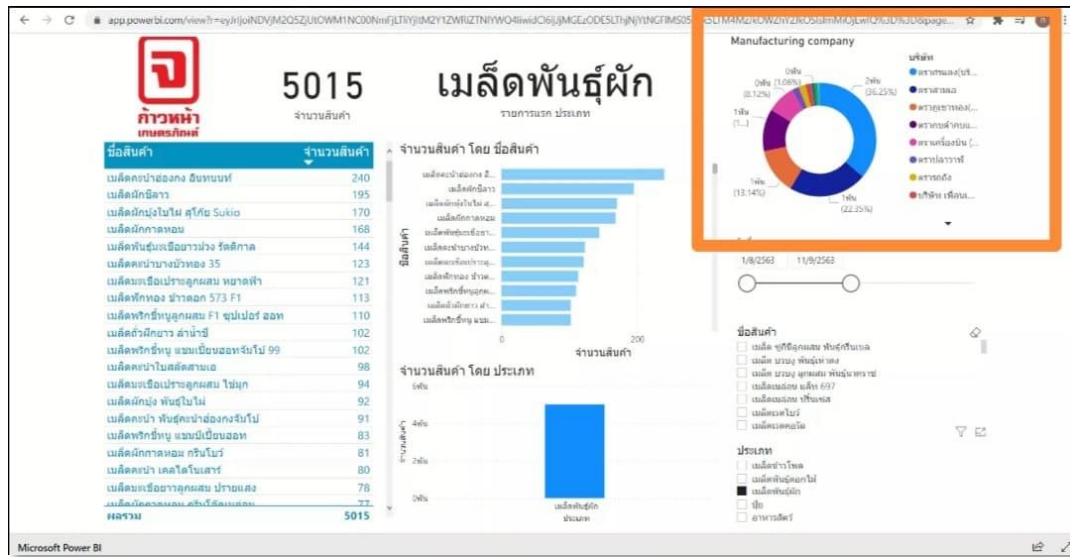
app.powerbi.com/view?r=eyJrIjoiNDVjM2Q5ZjUtOWM1NC00NmFjLTliYjItM2Y1ZWRlZTNlYWO4IiwidCI6IjJjMGEzODE5LThjNjYtNGFlMS05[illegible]5LTM4Mzk0OWZhY2IkOSIsImMiOjLwIQ%3D%3D&page...

ก้าวหน้า เกษตรภัณฑ์

5015
จำนวนสินค้า

เมล็ดพันธุ์ผัก
รายการแรก ประเภท

Manufacturing company

| ชื่อสินค้า | จำนวนสินค้า |
|---|---|
| เมล็ดคะน้าฮ่องกง อินทนนท์ | 240 |
| เมล็ดผักชีลาว | 195 |
| เมล็ดผักบุ้งใบไผ่ ศุโกัย Sukio | 170 |
| เมล็ดผักกาดหอม | 168 |
| เมล็ดพันธุ์มะเขือยาวม่วง รัตติกาล | 144 |
| เมล็ดถั่วฝักยาว | 123 |
| เมล็ดมะเขือเปราะลูกผสม หยาดฟ้า | 121 |
| เมล็ดฟักทอง ข้าวดอก 573 F1 | 113 |
| เมล็ดพริกขี้หนูลูกผสม F1 ซุปเปอร์ ฮอท | 110 |
| เมล็ดถั่วฝักยาว ลำน้ำชี | 102 |
| เมล็ดพริกขี้หนู แชมเปี้ยนฮอทจัมโบ้ 99 | 102 |
| เมล็ดคะน้าใบสลัดสามเอ | 98 |
| เมล็ดมะเขือเปราะลูกผสม ไข่มุก | 94 |
| เมล็ดผักบุ้ง พันธุ์ใบไผ่ | 92 |
| เมล็ดคะน้า พันธุ์คะน้าฮ่องกงจัมโบ้ | 91 |
| เมล็ดพริกขี้หนู แชมเปี้ยนฮอท | 83 |
| เมล็ดผักกาดหอม กรีนโบว์ | 81 |
| เมล็ดคะน้า เคลไดโนเสาร์ | 80 |
| เมล็ดมะเขือยาวลูกผสม ปรายแสง | 78 |
| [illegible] | 77 |
| ผลรวม | 5015 |

จำนวนสินค้า โดย ชื่อสินค้า
ชื่อสินค้า
0 200
จำนวนสินค้า

จำนวนสินค้า โดย ประเภท
6พัน
4พัน
2พัน
0พัน
จำนวนสินค้า
เมล็ดพันธุ์ผัก
ประเภท

0พัน (0.12%)
0พัน (1.06%)
2พัน (36.25%)
1พัน (1...)
1พัน (13.14%)
1พัน (22.35%)

บริษัท
ตราศรแดง(บริ...
ตราสามเอ
ตราดอกไม้ทอง(...
ตราเจียไต๋
ตราเครื่องบิน (...
ตราปลาวาฬ
ตราธงถัง
บริษัท เพื่อน...

1/8/2563 11/9/2563

ชื่อสินค้า
เมล็ด ฟูจิอิลูกผสม พันธุ์กรีนเบล
เมล็ด บวบงู พันธุ์หางหงส์
เมล็ด บวบงู ลูกผสม พันธุ์นาคราช
เมล็ดแตงโม แล็ค 697
เมล็ดแตงโม ปรีนเซส
เมล็ดแครอท
เมล็ดแครอทไอ

ประเภท
เมล็ดข้าวโพด
เมล็ดพันธุ์ดอกไม้
เมล็ดพันธุ์ผัก
ปุ๋ย
อาหารสัตว์

Microsoft Power BI